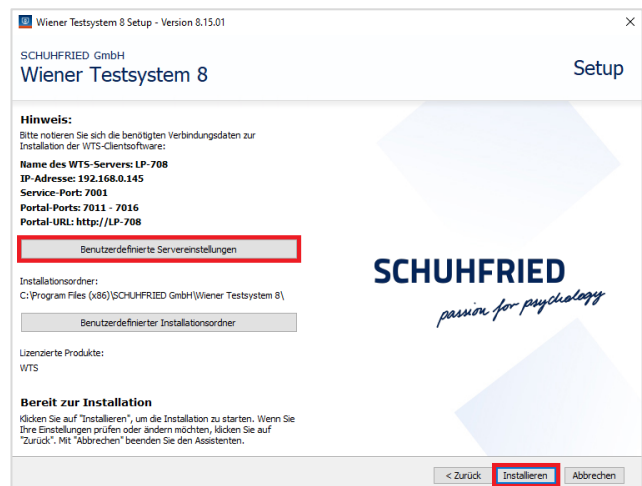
Wiener Testsystem 8 Setup - Version 8.15.01

×

SCHUHFRIED GmbH
Wiener Testsystem 8

Setup

Hinweis:
Bitte notieren Sie sich die benötigten Verbindungsdaten zur Installation der WTS-Clientsoftware:

Name des WTS-Servers: LP-708
IP-Adresse: 192.168.0.145
Service-Port: 7001
Portal-Ports: 7011 - 7016
Portal-URL: http://LP-708

Benutzerdefinierte Servereinstellungen

Installationsordner:
C:\Program Files (x86)\SCHUHFRIED GmbH\Wiener Testsystem 8\

Benutzerdefinierter Installationsordner

Lizenzierte Produkte:
WTS

Bereit zur Installation
Klicken Sie auf "Installieren", um die Installation zu starten. Wenn Sie Ihre Einstellungen prüfen oder ändern möchten, klicken Sie auf "Zurück". Mit "Abbrechen" beenden Sie den Assistenten.

SCHUHFRIED
passion for psychology

< Zurück
Installieren
Abbrechen